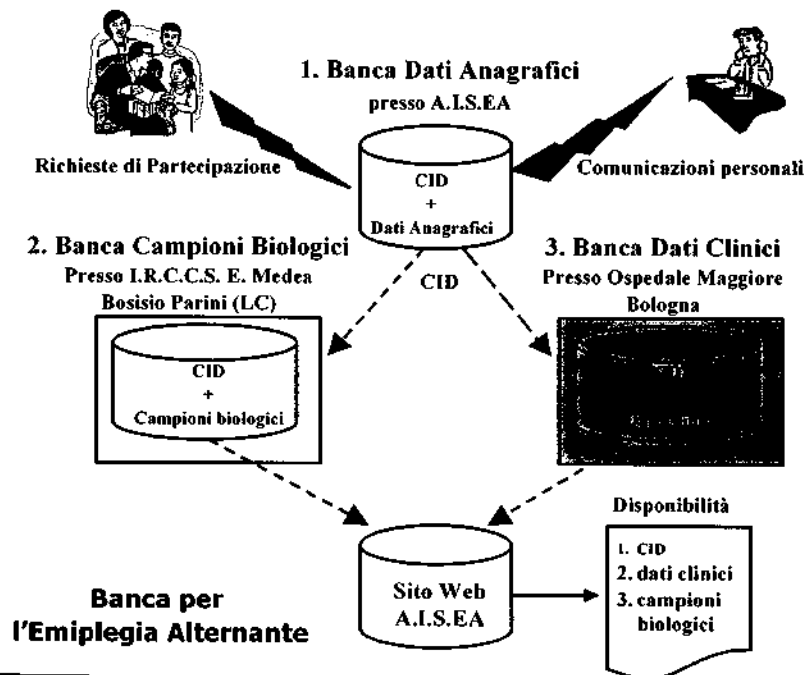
1. Banca Dati Anagrafici
presso A.I.S.EA

Richieste di Partecipazione

Comunicazioni personali

CID
+
Dati Anagrafici

2. Banca Campioni Biologici
Presso I.R.C.C.S. E. Medea
Bosisio Parini (LC)

CID

3. Banca Dati Clinici
Presso Ospedale Maggiore
Bologna

CID
+
Campioni biologici

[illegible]

Disponibilità

1. CID
2. dati clinici
3. campioni biologici

Sito Web
A.I.S.EA

Banca per
l'Emiplegia Alternante